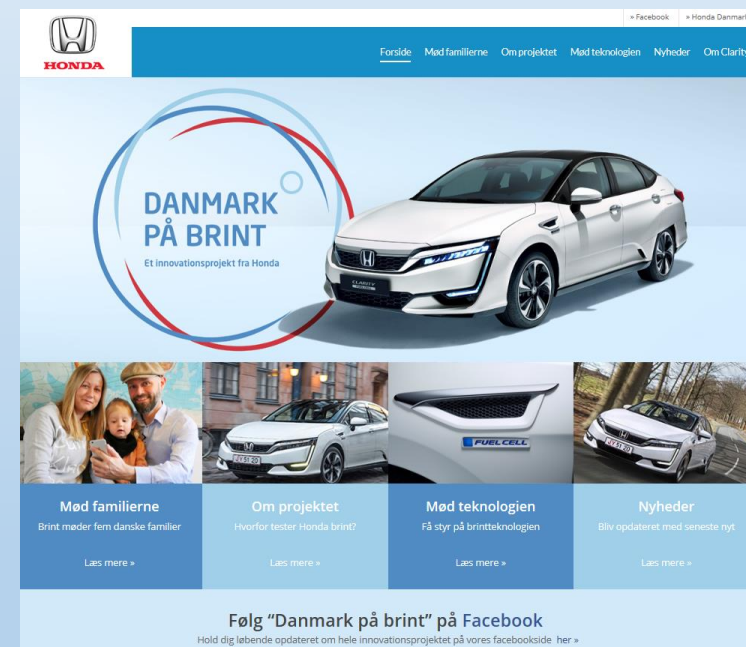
HONDA

« Facebook | » Honda Danmark

Forside Mød familierne Om projektet Mød teknologien Nyheder Om Clarity

DANMARK PÅ BRINT
Et innovationsprojekt fra Honda

CLARITY

CF 51 120

FUEL CELL

Mød familierne
Brint møder fem danske familier
Læs mere »

Om projektet
Hvorfor tester Honda brint?
Læs mere »

Mød teknologien
Få styr på brintteknologien
Læs mere »

Nyheder
Bliv opdateret med seneste nyt
Læs mere »

Følg "Danmark på brint" på Facebook
Hold dig løbende opdateret om hele innovationsprojektet på vores facebookside her »